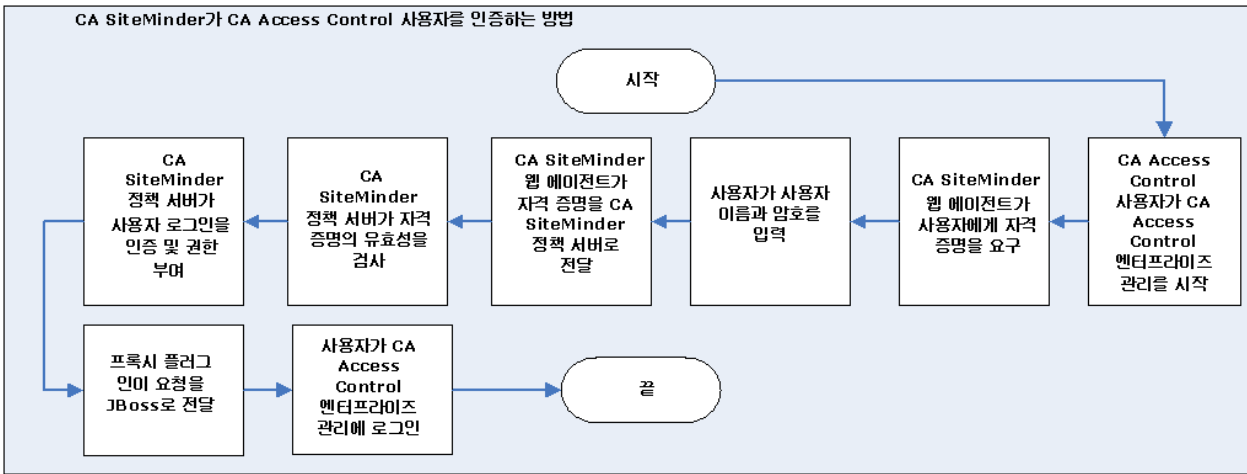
CA SiteMinder가 CA Access Control 사용자를 인증하는 방법

시작

CA Access Control 사용자가 CA Access Control 엔터프라이즈 관리를 시작

CA SiteMinder 웹 에이전트가 사용자에게 자격 증명을 요구

사용자가 사용자 이름과 암호를 입력

CA SiteMinder 웹 에이전트가 자격 증명을 CA SiteMinder 정책 서버로 전달

CA SiteMinder 정책 서버가 자격 증명의 유효성을 검사

CA SiteMinder 정책 서버가 사용자 로그인을 인증 및 권한 부여

프록시 플러그인이 요청을 JBoss로 전달

사용자가 CA Access Control 엔터프라이즈 관리에 로그인

끝